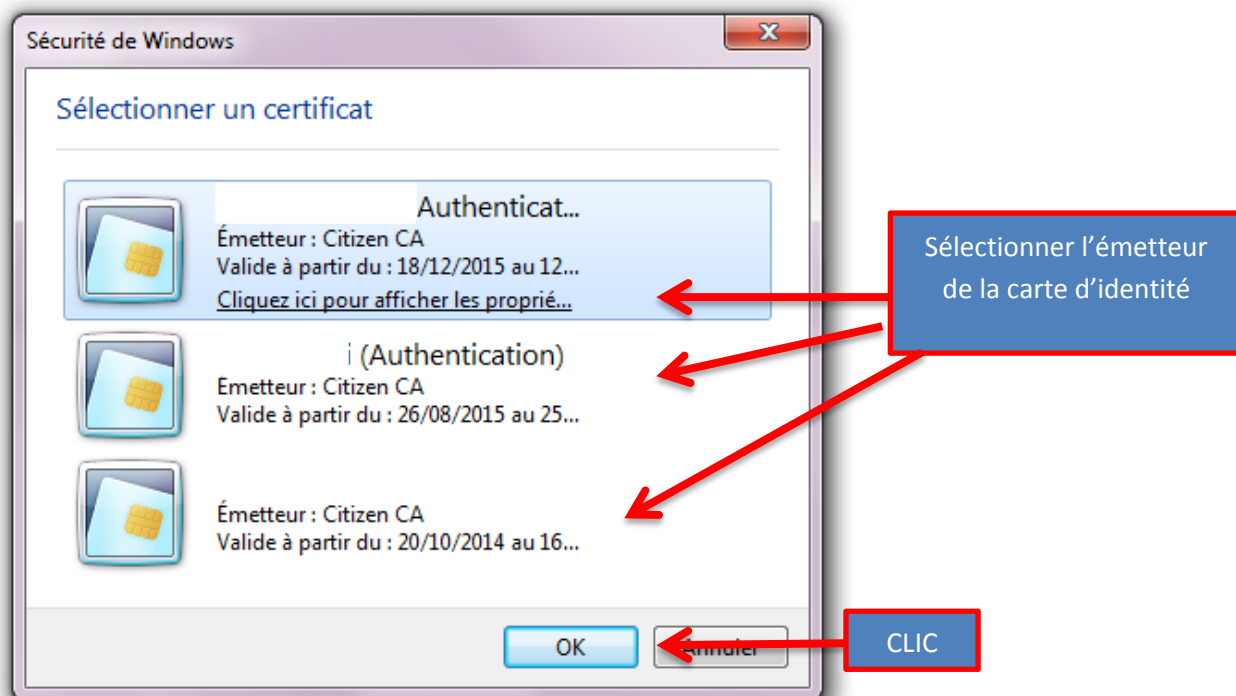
Sécurité de Windows

Sélectionner un certificat

Authenticat...
Émetteur : Citizen CA
Valide à partir du : 18/12/2015 au 12...
Cliquez ici pour afficher les proprié...

i (Authentication)
Emetteur : Citizen CA
Valide à partir du : 26/08/2015 au 25...

Émetteur : Citizen CA
Valide à partir du : 20/10/2014 au 16...

OK
Annuler

Sélectionner l'émetteur de la carte d'identité

CLIC